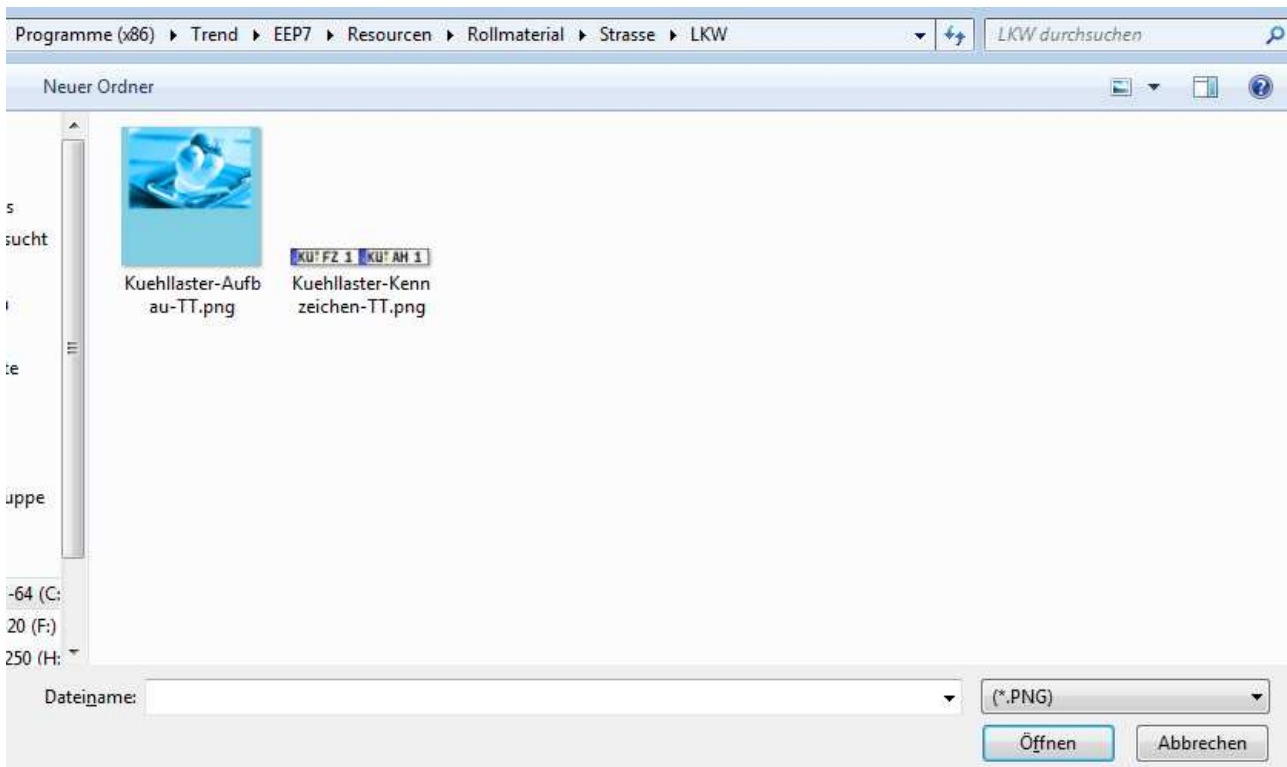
Programme (x86) ▸ Trend ▸ EEP7 ▸ Resourcen ▸ Rollmaterial ▸ Strasse ▸ LKW

LKW durchsuchen

Neuer Ordner

s
sucht
te
uppe
-64 (C:
20 (F:)
250 (H:

KU FZ 1 KU AH 1

Kuehllaster-Aufbau-TT.png

Kuehllaster-Kennzeichen-TT.png

Dateiname:

(*.PNG)

Öffnen

Abbrechen